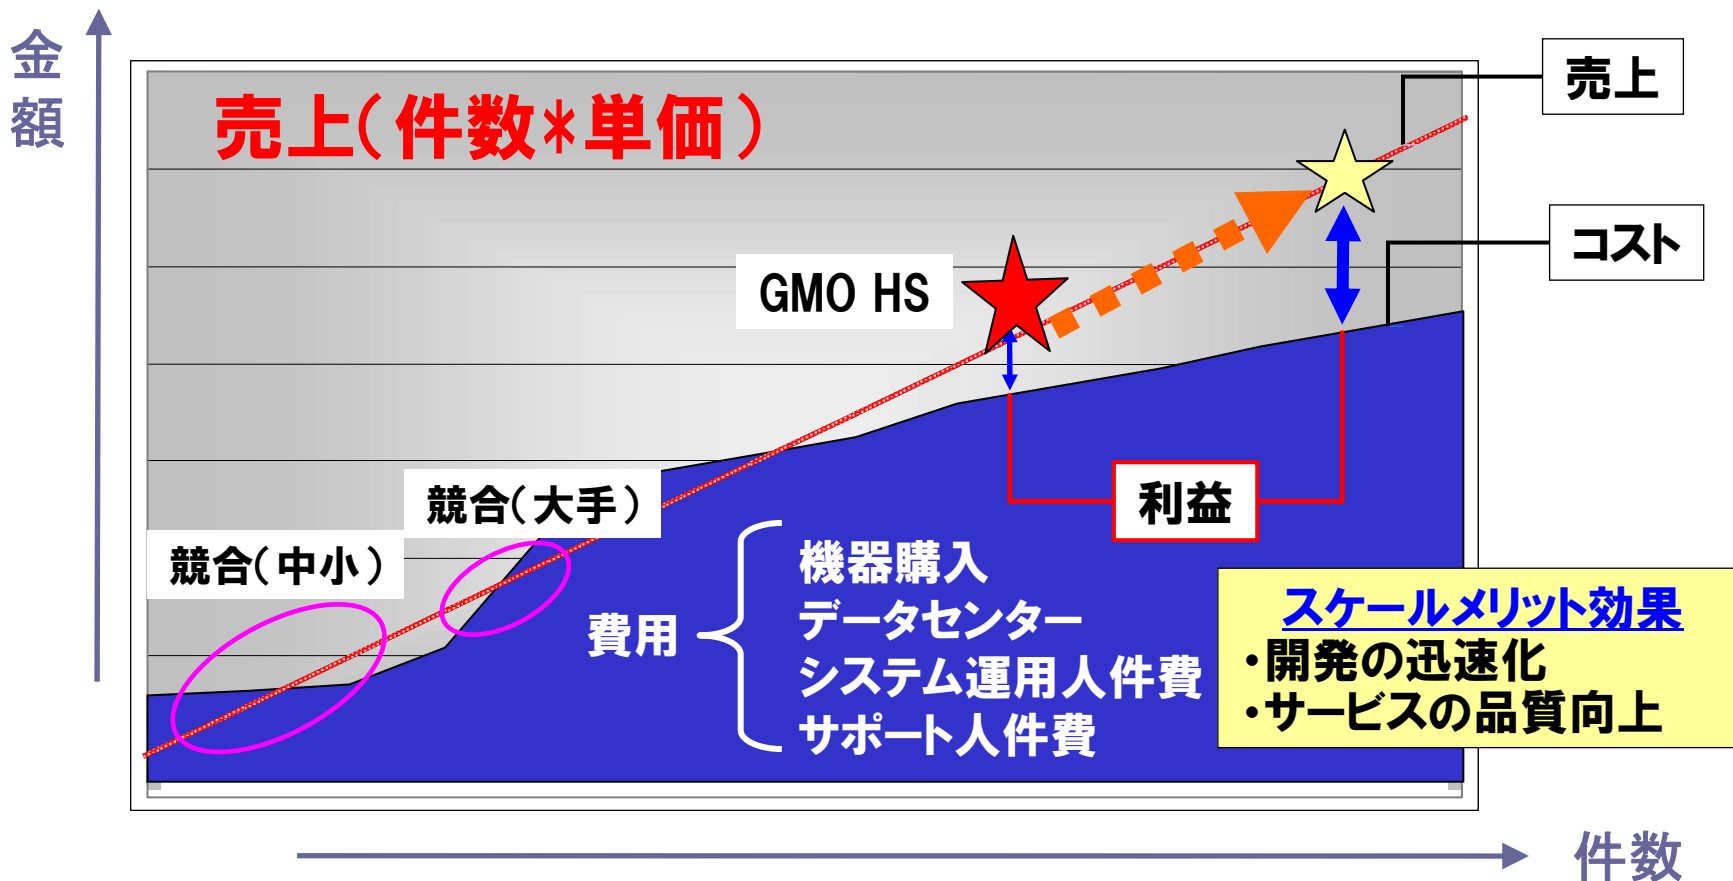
金額

売上(件数*単価)

売上

コスト

GMO HS

競合(大手)

競合(中小)

利益

費用

機器購入
データセンター
システム運用人件費
サポート人件費

スケールメリット効果
•開発の迅速化
•サービスの品質向上

件数